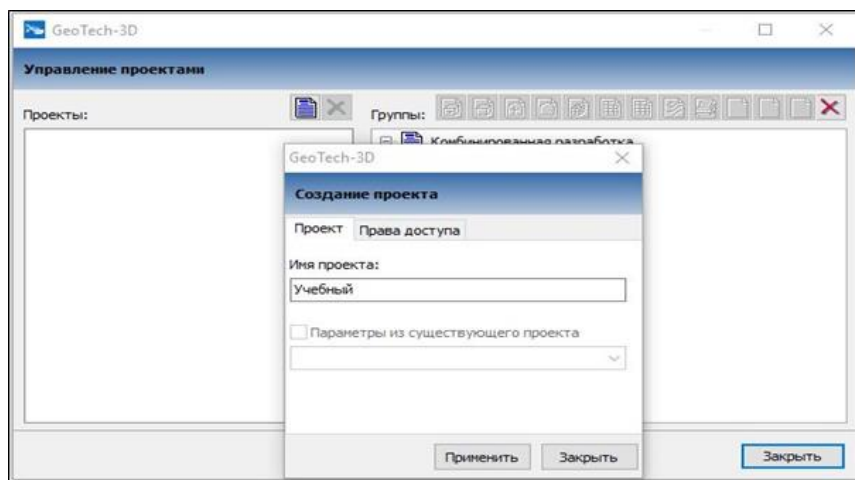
GeoTech-3D

Управление проектами

Проекты:

Группы:

Комбинированная разработка

GeoTech-3D

Создание проекта

Проект

Права доступа

Имя проекта:

Учебный

Параметры из существующего проекта

Применить

Закрыть

Закрыть